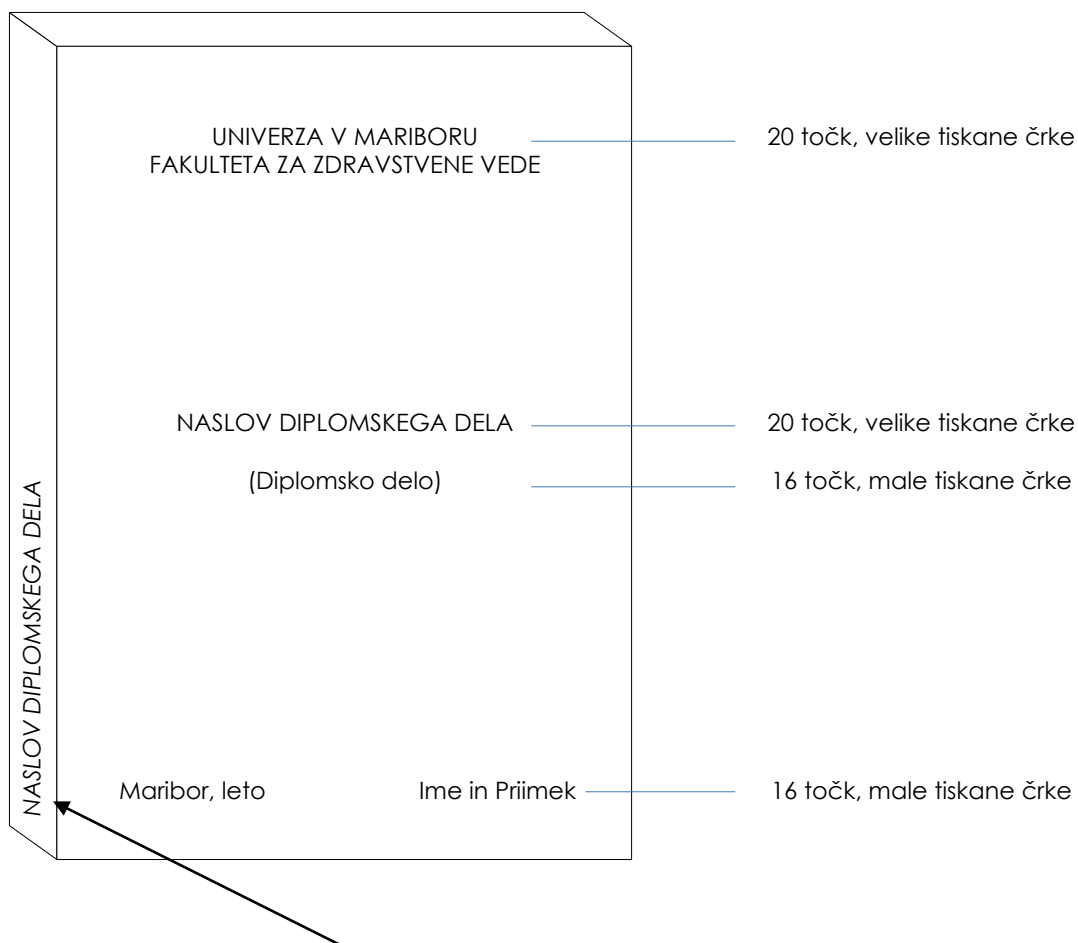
UNIVERZA V MARIBORU
FAKULTETA ZA ZDRAVSTVENE VEDE

20 točk, velike tiskane črke

NASLOV DIPLOMSKEGA DELA

20 točk, velike tiskane črke

(Diplomsko delo)

16 točk, male tiskane črke

NASLOV DIPLOMSKEGA DELA

Maribor, leto

Ime in Priimek

16 točk, male tiskane črke